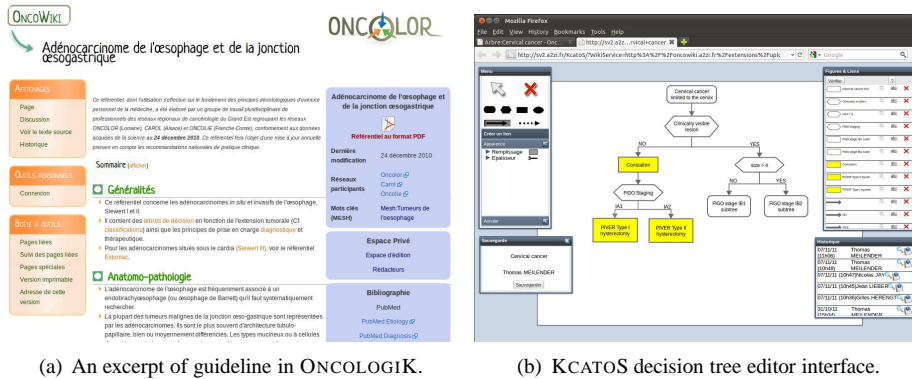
ONCOWIKI

Adénocarcinome de l'œsophage et de la jonction œsogastrique

ONCOLOR

AFFICHAGES
Page
Discussion
Voir le texte source
Historique

OUTILS PERSONNELS
Connexion

BOITE À OUTILS
Pages liées
Suivi des pages liées
Pages spéciales
Version imprimable
Adresse de cette version

Ce référentiel, dont l'utilisation s'effectue sur le fondement des principes déontologiques d'exercice personnel de la médecine, a été élaboré par un groupe de travail pluridisciplinaire de professionnels des réseaux régionaux de cancérologie du Grand Est regroupant les réseaux ONCOLOR (Lorraine), CAROL (Alsace) et ONCOLIE (Franche-Comté), conformément aux données acquises de la science au 24 décembre 2010. Ce référentiel fera l'objet d'une mise à jour annuelle prenant en compte les recommandations nationales de pratique clinique.

Sommaire [afficher]

Généralités

Ce référentiel concerne les adénocarcinomes in situ et invasifs de l'œsophage, Siewert I et II.

Il contient des arbres de décision en fonction de l'extension tumorale (Cf. classifications) ainsi que les principes de prise en charge diagnostique et thérapeutique.

Pour les adénocarcinomes situés sous le cardia (Siewert III), voir le référentiel Estomac.

Anatomo-pathologie

L'adénocarcinome de l'œsophage est fréquemment associé à un endobrachyœsophage (ou œsophage de Barrett) qu'il faut systématiquement rechercher.

La plupart des tumeurs malignes de la jonction œso-gastrique sont représentées par les adénocarcinomes. Ils sont le plus souvent d'architecture tubulo-papillaire, bien ou moyennement différenciés. Les types mucineux ou à cellules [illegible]

Adénocarcinome de l'œsophage et de la jonction œsogastrique

Référentiel au format PDF

Dernière modification | 24 décembre 2010
Réseaux participants | Oncolor Carol Oncolie
Mots clés (MESH) | Mesh:Tumeurs de l'œsophage

Espace Privé
Espace d'édition
Rédacteurs

Bibliographie
PubMed
PubMed Etiology
PubMed Diagnosis

Mozilla Firefox
File Edit View History Bookmarks Tools Help
Arbre Cervical cancer - Onc... | http://sv2.a2z...rvical+cancer
http://sv2.a2zi.fr/KcatoS/?wikiService=http%3A%2F%2Foncowiki.a2zi.fr%2Fextensions%2Fuplc
Google

Menu
Créer un lien
Apparence
Remplissage
Epaisseur
Annuler

Cervical cancer limited to the cervix
Clinically visible lesion
NO
YES
Conization
size > 4
FIGO Staging
NO
YES
IA1
IA2
FIGO stage IB1 subtree
FIGO stage IB2 subtree
PIVER Type I hysterectomy
PIVER Type II hysterectomy

Sauvegarde
Cervical cancer
Thomas MEILENDER
Sauvegarder

Figures & Liens
Vérifier

Historique
07/11/11 (10h09) Thomas MEILENDER
07/11/11 (10h49) Thomas MEILENDER
07/11/11 (10h47) Nicolas JAY
07/11/11 (10h45) Jean LIEBER
07/11/11 (10h39) Gilles HERENGT
30/11/11 (09h50) Thomas MEILENDER

(a) An excerpt of guideline in ONCOLOGIK.

(b) KCATOS decision tree editor interface.